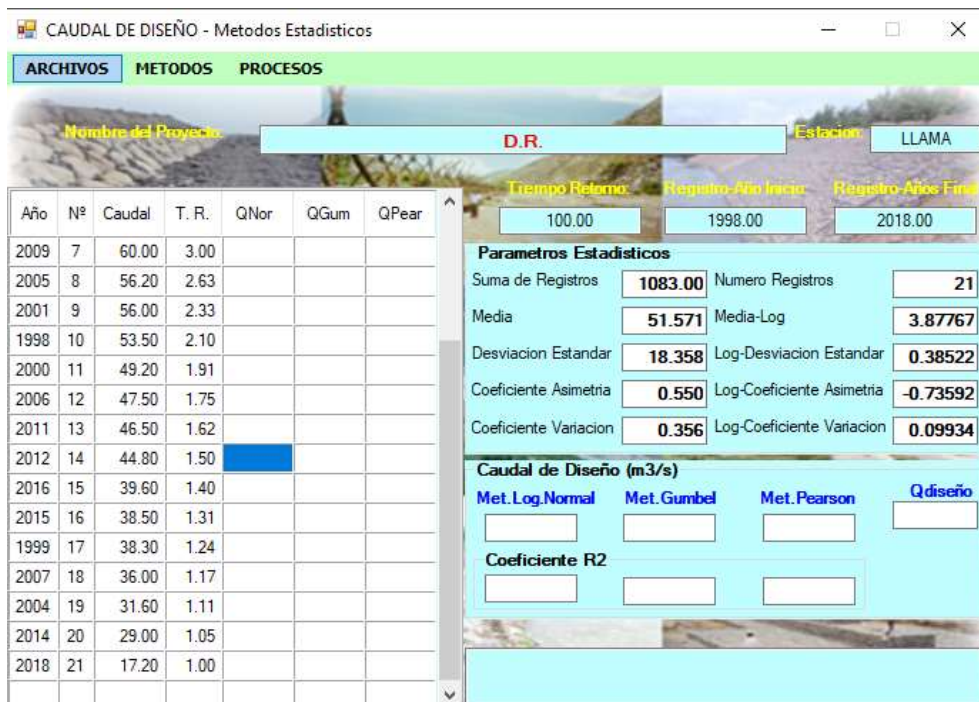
CAUDAL DE DISEÑO - Metodos Estadisticos

ARCHIVOS METODOS PROCESOS

Nombre del Proyecto: D.R. Estacion: LLAMA

Tiempo Retorno: 100.00 Registro-Año Inicio: 1998.00 Registro-Años Final 2018.00

| Año | Nº | Caudal | T. R. | QNor | QGum | QPear |
|---|---|---|---|---|---|---|
| 2009 | 7 | 60.00 | 3.00 | | | |
| 2005 | 8 | 56.20 | 2.63 | | | |
| 2001 | 9 | 56.00 | 2.33 | | | |
| 1998 | 10 | 53.50 | 2.10 | | | |
| 2000 | 11 | 49.20 | 1.91 | | | |
| 2006 | 12 | 47.50 | 1.75 | | | |
| 2011 | 13 | 46.50 | 1.62 | | | |
| 2012 | 14 | 44.80 | 1.50 | | | |
| 2016 | 15 | 39.60 | 1.40 | | | |
| 2015 | 16 | 38.50 | 1.31 | | | |
| 1999 | 17 | 38.30 | 1.24 | | | |
| 2007 | 18 | 36.00 | 1.17 | | | |
| 2004 | 19 | 31.60 | 1.11 | | | |
| 2014 | 20 | 29.00 | 1.05 | | | |
| 2018 | 21 | 17.20 | 1.00 | | | |

Parametros Estadisticos
Suma de Registros 1083.00 Numero Registros 21
Media 51.571 Media-Log 3.87767
Desviacion Estandar 18.358 Log-Desviacion Estandar 0.38522
Coeficiente Asimetria 0.550 Log-Coeficiente Asimetria -0.73592
Coeficiente Variacion 0.356 Log-Coeficiente Variacion 0.09934

Caudal de Diseño (m3/s)
Met.Log.Normal Met.Gumbel Met.Pearson Qdiseño

Coeficiente R2